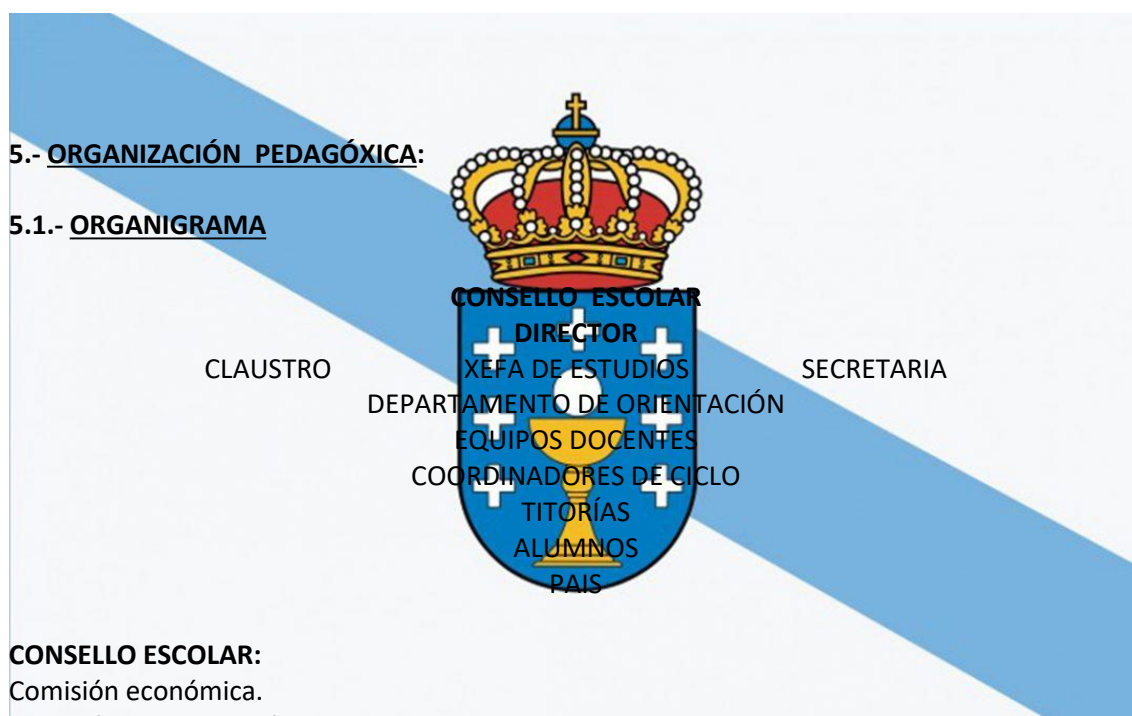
5.- ORGANIZACIÓN PEDAGÓXICA:

5.1.- ORGANIGRAMA

CONSELLO ESCOLAR
DIRECTOR
CLAUSTRO XEFA DE ESTUDIOS SECRETARIA
DEPARTAMENTO DE ORIENTACIÓN
EQUIPOS DOCENTES
COORDINADORES DE CICLO
TITORÍAS
ALUMNOS
PAIS

CONSELLO ESCOLAR:
Comisión económica.